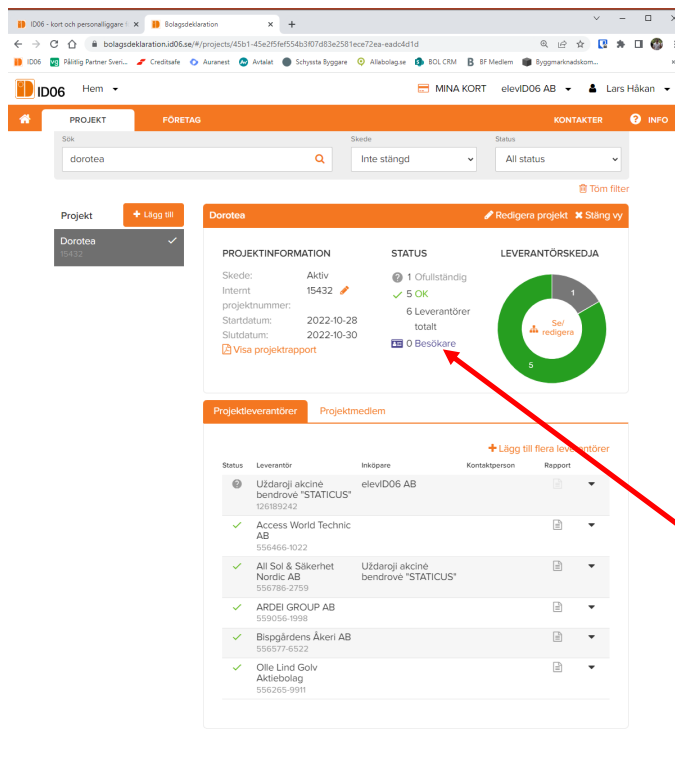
ID06 - kort och personalliggare | Bolagsdeklaration

bolagsdeklaration.id06.se/#/projects/45b1-45e2f5fef554b3f07d83e2581ece72ea-eadc4d1d

ID06 | Pålitlig Partner Sveri... | Creditsafe | Auranest | Avtalat | Schyssta Byggare | Allabolag.se | BOL CRM | BF Medlem | Byggmarknadskom...

ID06 Hem

MINA KORT elevID06 AB Lars Håkan

PROJEKT FÖRETAG KONTAKTER INFO

Sök
dorotea

Skede
Inte stängd

Status
All status

Töm filter

Projekt + Lägg till

Dorotea
15432

Dorotea Redigera projekt Stäng vy

PROJEKTINFORMATION
Skede: Aktiv
Internt projektnummer: 15432
Startdatum: 2022-10-28
Slutdatum: 2022-10-30
Visa projektrapport

STATUS
1 Ofullständig
5 OK
6 Leverantörer totalt
0 Besökare

LEVERANTÖRSKEDJA
1
Se/ redigera
5

Projektleverantörer Projektmedlem

+ Lägg till flera leverantörer

| Status | Leverantör | Inköpare | Kontaktperson | Rapport |
|---|---|---|---|---|
| ? | Uždaroji akcinė bendrovė "STATICUS" 126189242 | elevID06 AB | | |
| ✓ | Access World Technic AB 556466-1022 | | | |
| ✓ | All Sol & Säkerhet Nordic AB 556786-2759 | Uždaroji akcinė bendrovė "STATICUS" | | |
| ✓ | ARDEI GROUP AB 559056-1998 | | | |
| ✓ | Bispgårdens Åkeri AB 556577-6522 | | | |
| ✓ | Olle Lind Golv Aktiebolag 556265-9911 | | | |